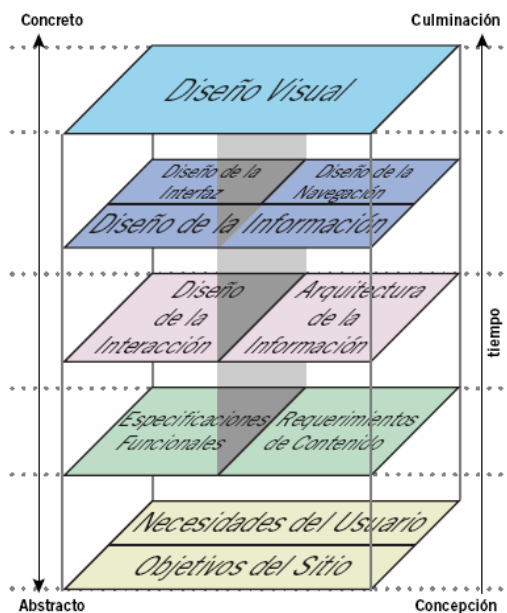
Concreto

Culminación

Diseño Visual

Diseño de la Interfaz

Diseño de la Navegación

Diseño de la Información

Diseño de la Interacción

Arquitectura de la Información

tiempo

Especificaciones Funcionales

Requerimientos de Contenido

Necesidades del Usuario

Objetivos del Sitio

Abstracto

Concepción